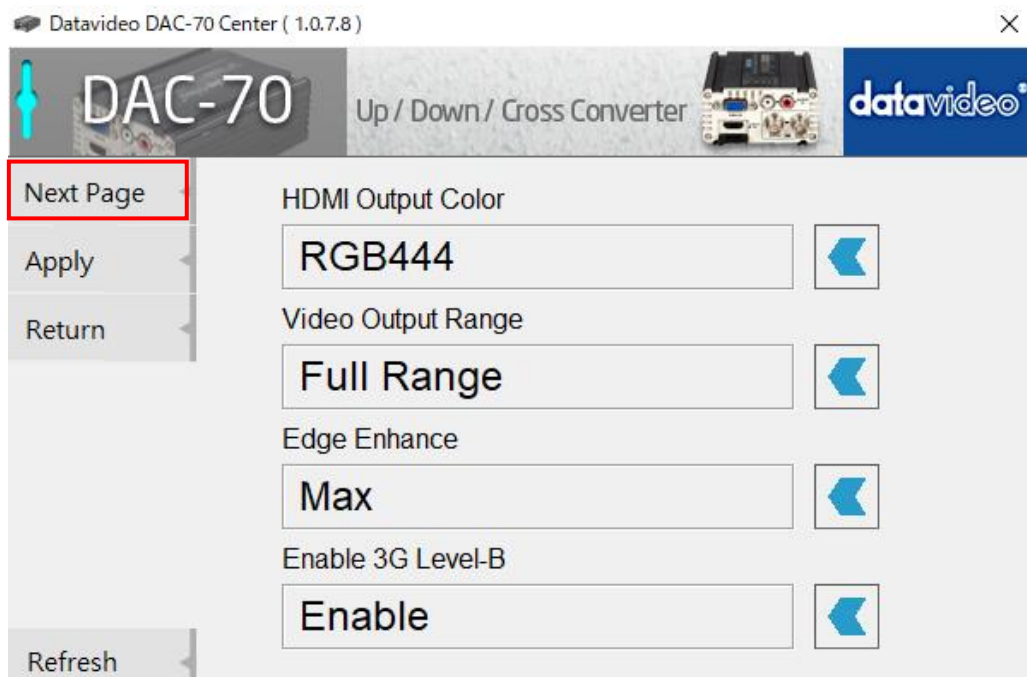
Datavideo DAC-70 Center ( 1.0.7.8 )

×

DAC-70

Up / Down / Cross Converter

datavideo

Next Page

Apply

Return

Refresh

HDMI Output Color

RGB444

Video Output Range

Full Range

Edge Enhance

Max

Enable 3G Level-B

Enable